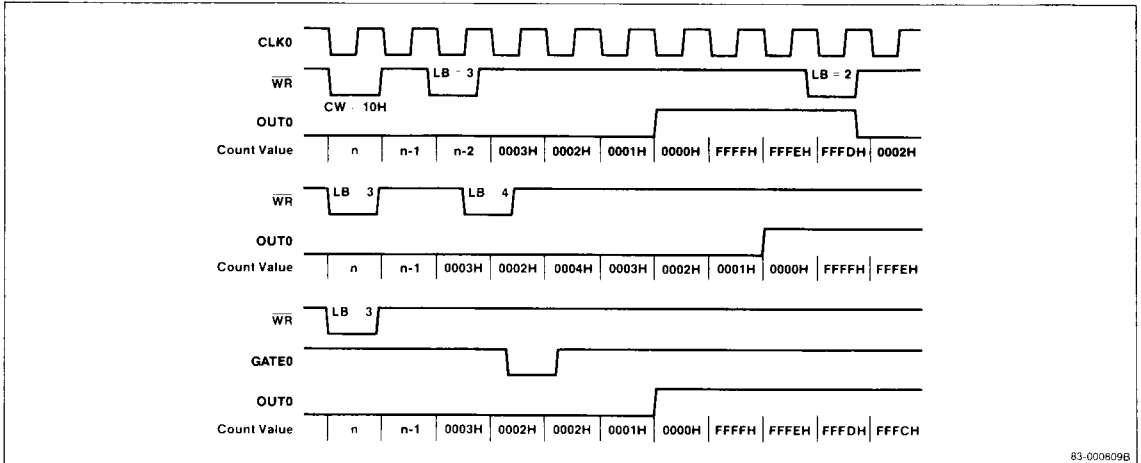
CLK0

$\overline{WR}$

LB - 3

LB = 2

CW - 10H

OUT0

Count Value

| n | n-1 | n-2 | 0003H | 0002H | 0001H | 0000H | FFFFH | FFFEH | FFFDH | 0002H |
|---|---|---|---|---|---|---|---|---|---|---|

$\overline{WR}$

LB 3

LB 4

OUT0

Count Value

| n | n-1 | 0003H | 0002H | 0004H | 0003H | 0002H | 0001H | 0000H | FFFFH | FFFEH |
|---|---|---|---|---|---|---|---|---|---|---|

$\overline{WR}$

LB 3

GATE0

OUT0

Count Value

| n | n-1 | 0003H | 0002H | 0002H | 0001H | 0000H | FFFFH | FFFEH | FFFDH | FFFCH |
|---|---|---|---|---|---|---|---|---|---|---|

83-000809B